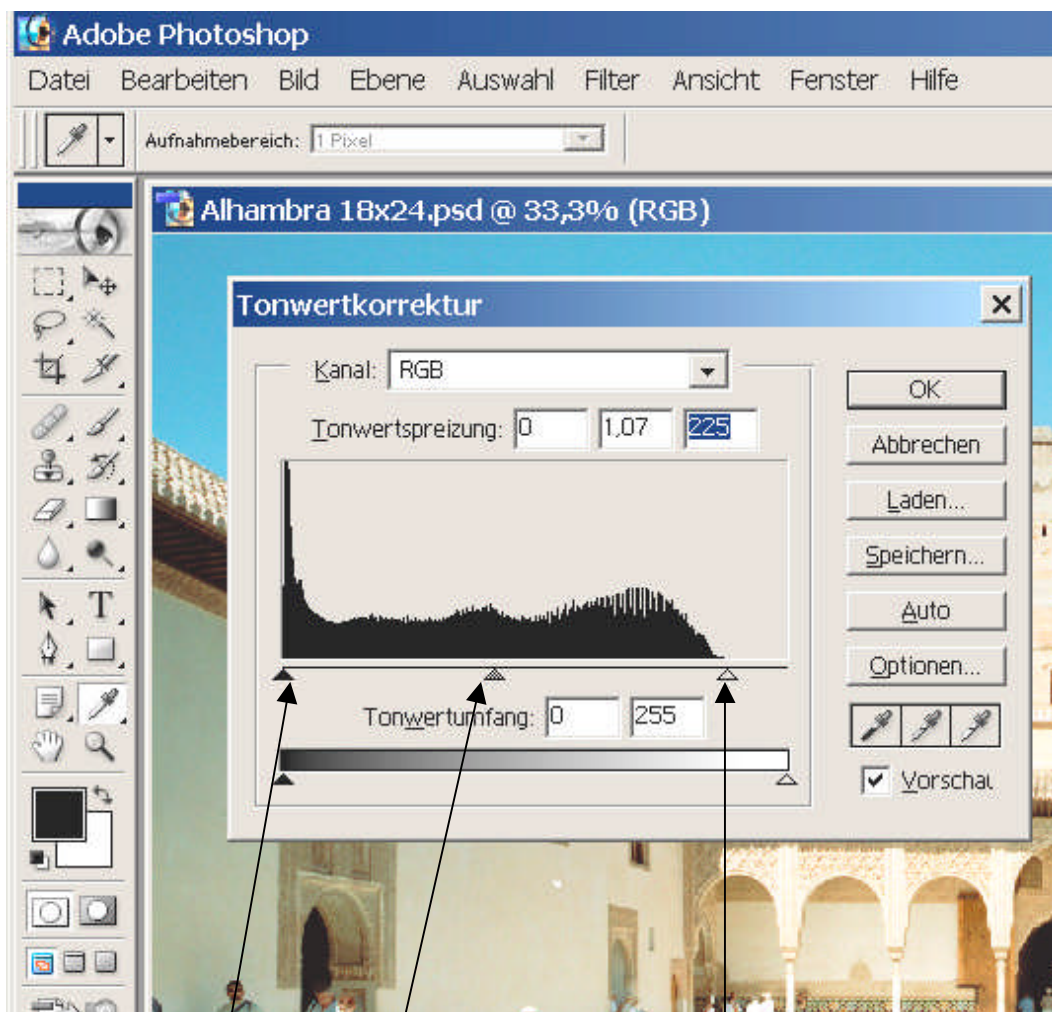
Adobe Photoshop

Datei Bearbeiten Bild Ebene Auswahl Filter Ansicht Fenster Hilfe

Aufnahmebereich: 1 Pixel

Alhambra 18x24.psd @ 33,3% (RGB)

Tonwertkorrektur

Kanal: RGB

Tonwertspreizung: 0 1,07 225

Tonwertumfang: 0 255

OK

Abbrechen

Laden...

Speichern...

Auto

Optionen...

Vorschau